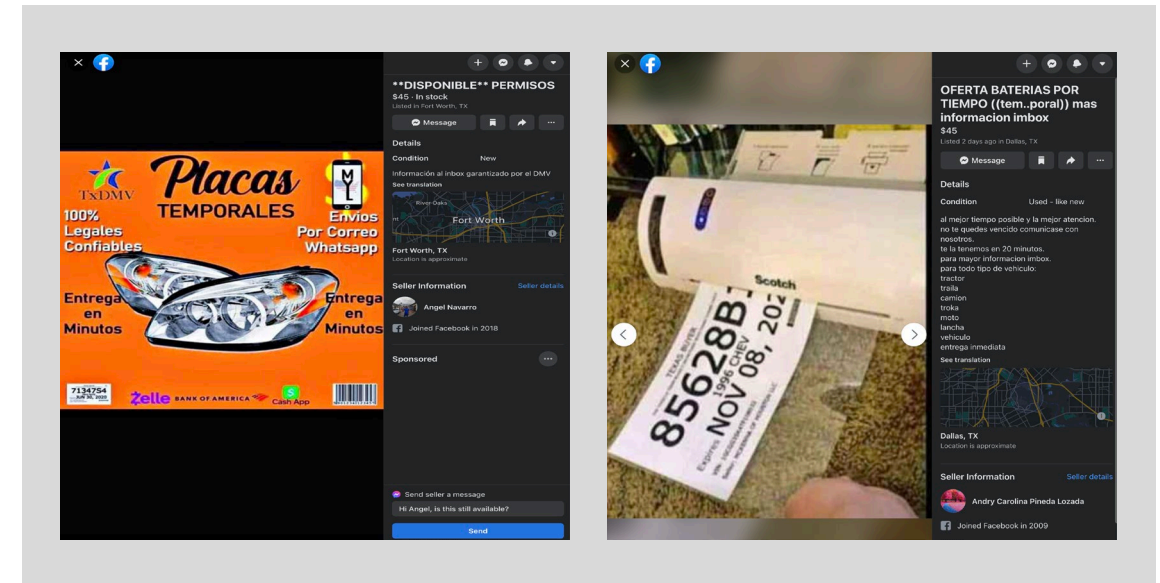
TxDMV

Placas

TEMPORALES

100% Legales Confiables

Envios Por Correo Whatsapp

Entrega en Minutos

Entrega en Minutos

7134754

Zelle BANK OF AMERICA Cash App

**DISPONIBLE** PERMISOS
$45 · In stock
Listed in Fort Worth, TX

Message

Details

Condition New

Información al inbox garantizado por el DMV
See translation

River Oaks
Fort Worth

Fort Worth, TX
Location is approximate

Seller Information Seller details

Angel Navarro

Joined Facebook in 2018

Sponsored

Send seller a message
Hi Angel, is this still available?
Send

Scotch

TEXAS BUYER
85628B
1996 CHEV
NOV 08, 202
Expires

OFERTA BATERIAS POR TIEMPO ((tem..poral)) mas informacion imbox
$45
Listed 2 days ago in Dallas, TX

Message

Details

Condition Used - like new

al mejor tiempo posible y la mejor atencion.
no te quedes vencido comunicase con nosotros.
te la tenemos en 20 minutos.
para mayor informacion imbox.
para todo tipo de vehiculo:
tractor
traila
camion
troka
moto
lancha
vehiculo
entrega inmediata
See translation

Dallas, TX
Location is approximate

Seller Information Seller details

Andry Carolina Pineda Lozada

Joined Facebook in 2009